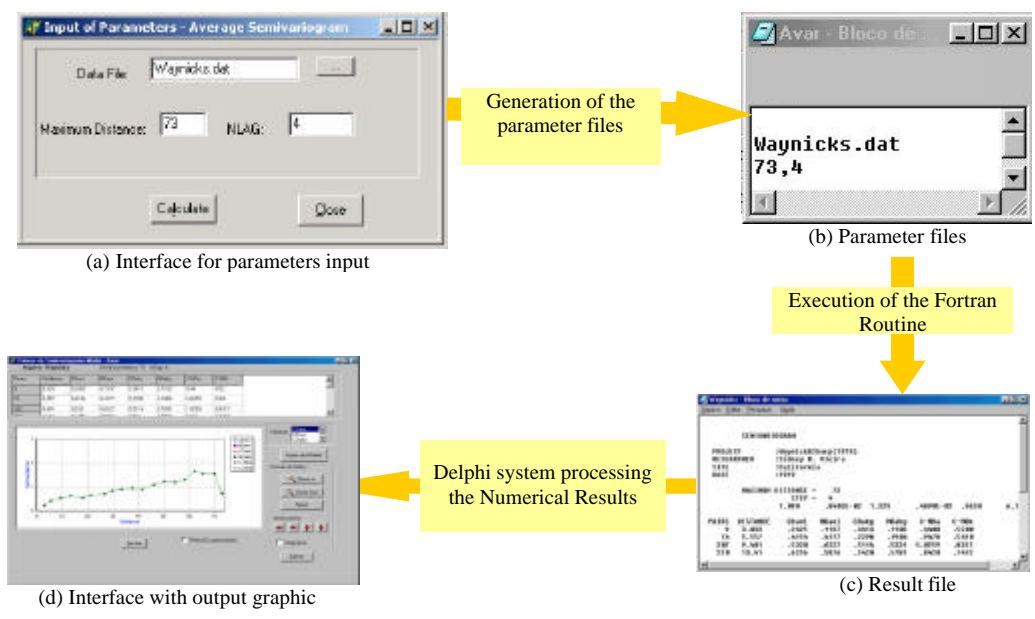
Input of Parameters - Average Semivariogram

Data File: Waynicks.dat ...

Maximum Distance: 73 NLAG: 4

Calculate Close

(a) Interface for parameters input

Generation of the parameter files

Avar - Bloco de...

Waynicks.dat
73,4

(b) Parameter files

Execution of the Fortran Routine

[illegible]

(c) Result file

Delphi system processing the Numerical Results

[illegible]

(d) Interface with output graphic